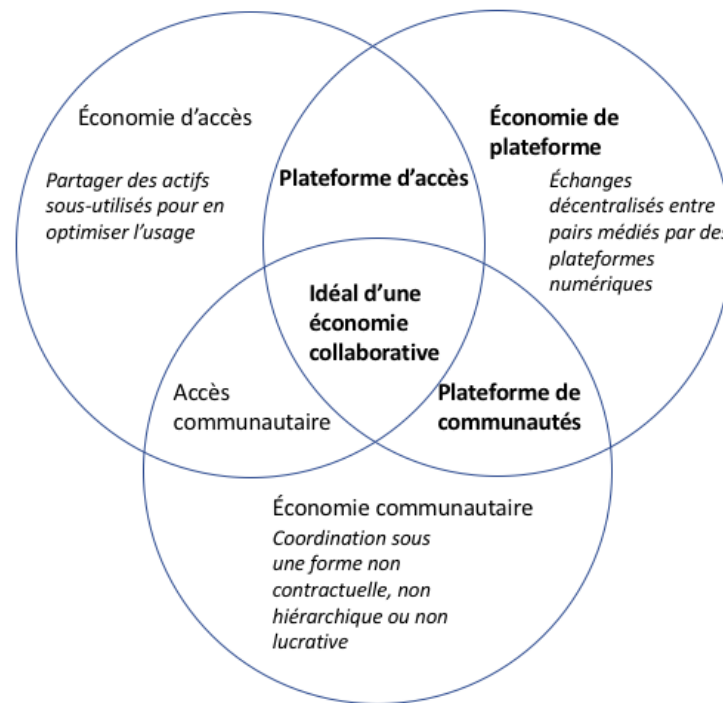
Économie d'accès

Partager des actifs sous-utilisés pour en optimiser l'usage

Plateforme d'accès

Économie de plateforme

Échanges décentralisés entre pairs médiés par des plateformes numériques

Idéal d'une économie collaborative

Accès communautaire

Plateforme de communautés

Économie communautaire

Coordination sous une forme non contractuelle, non hiérarchique ou non lucrative